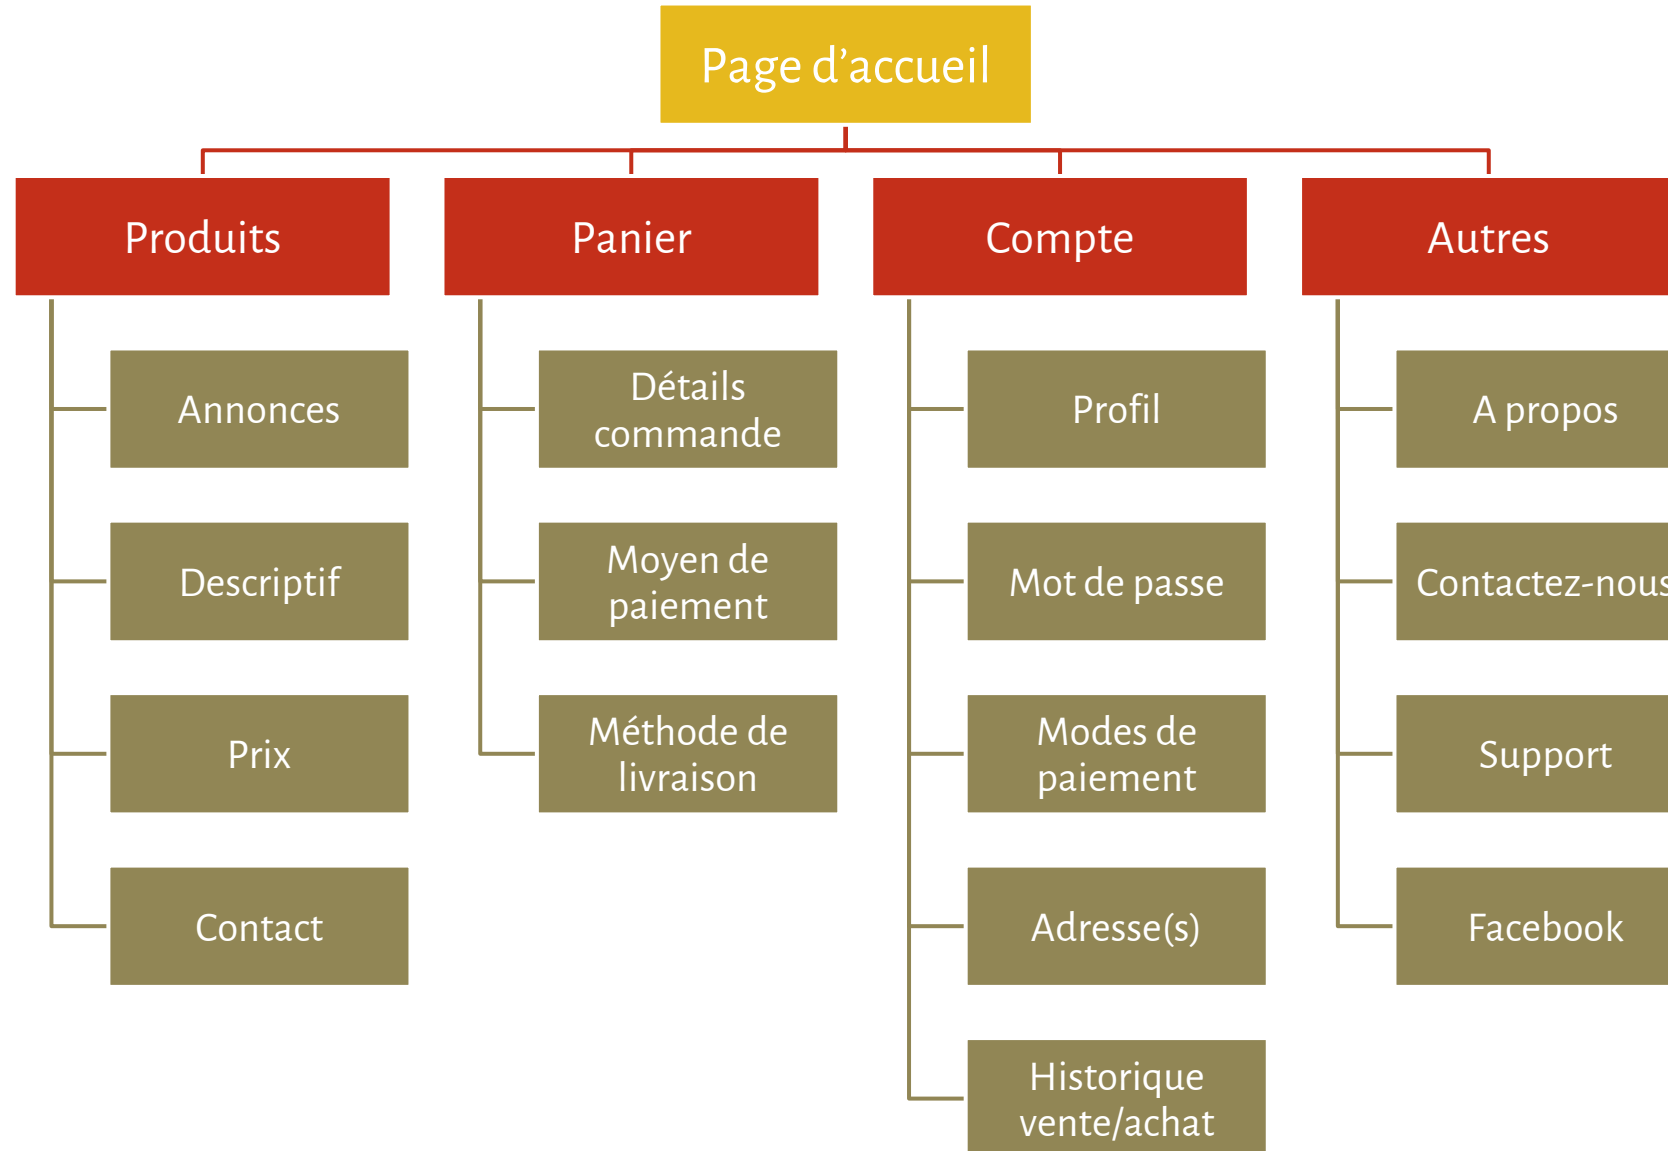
Page d’accueil

Produits

Annonces

Descriptif

Prix

Contact

Panier

Détails commande

Moyen de paiement

Méthode de livraison

Compte

Profil

Mot de passe

Modes de paiement

Adresse(s)

Historique vente/achat

Autres

A propos

Contactez-nous

Support

Facebook